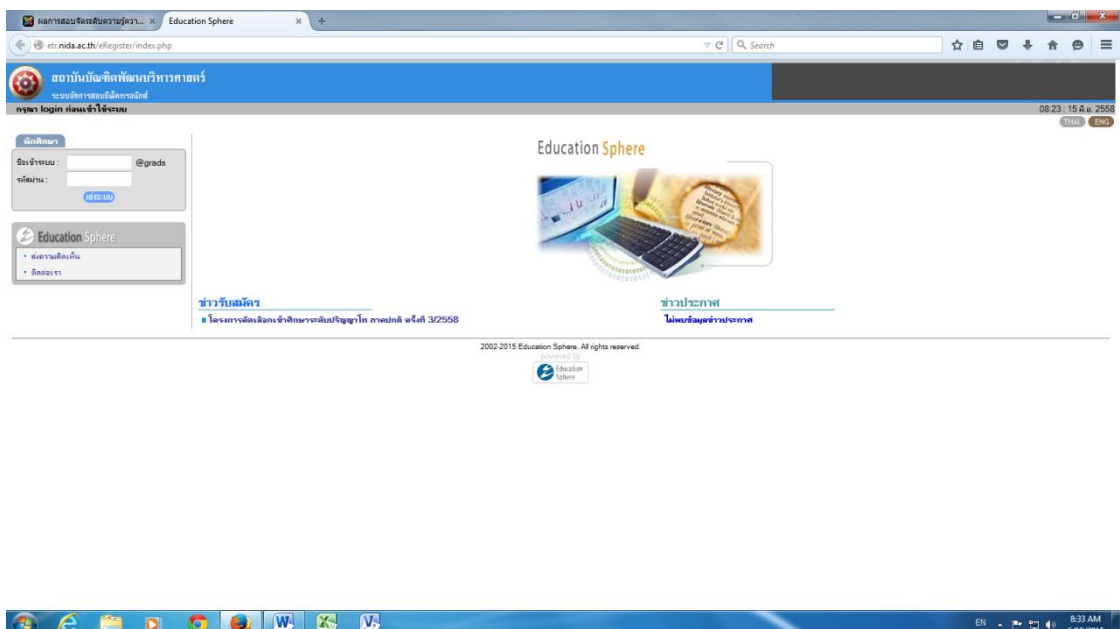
ผลการสอบวัดระดับความรู้ควา... × Education Sphere × +

etr.nida.ac.th/eRegister/index.php

Search

สถาบันบัณฑิตพัฒนบริหารศาสตร์
ระบบจัดการสอบอิเล็กทรอนิกส์

กรุณา login ก่อนเข้าใช้ระบบ

08:23 : 15 ต.ค. 2558

THAI ENG

นักศึกษา

ชื่อเข้าระบบ : @grads

รหัสผ่าน :

เข้าระบบ

Education Sphere

• ส่งความคิดเห็น

• ติดต่อเรา

Education Sphere

ข่าวรับสมัคร

■ โครงการคัดเลือกเข้าศึกษาระดับปริญญาโท ภาคปกติ ครั้งที่ 3/2558

ข่าวประกาศ

ไม่พบข้อมูลข่าวประกาศ

2002-2015 Education Sphere. All rights reserved.

powered by

Education Sphere

EN

8:33 AM